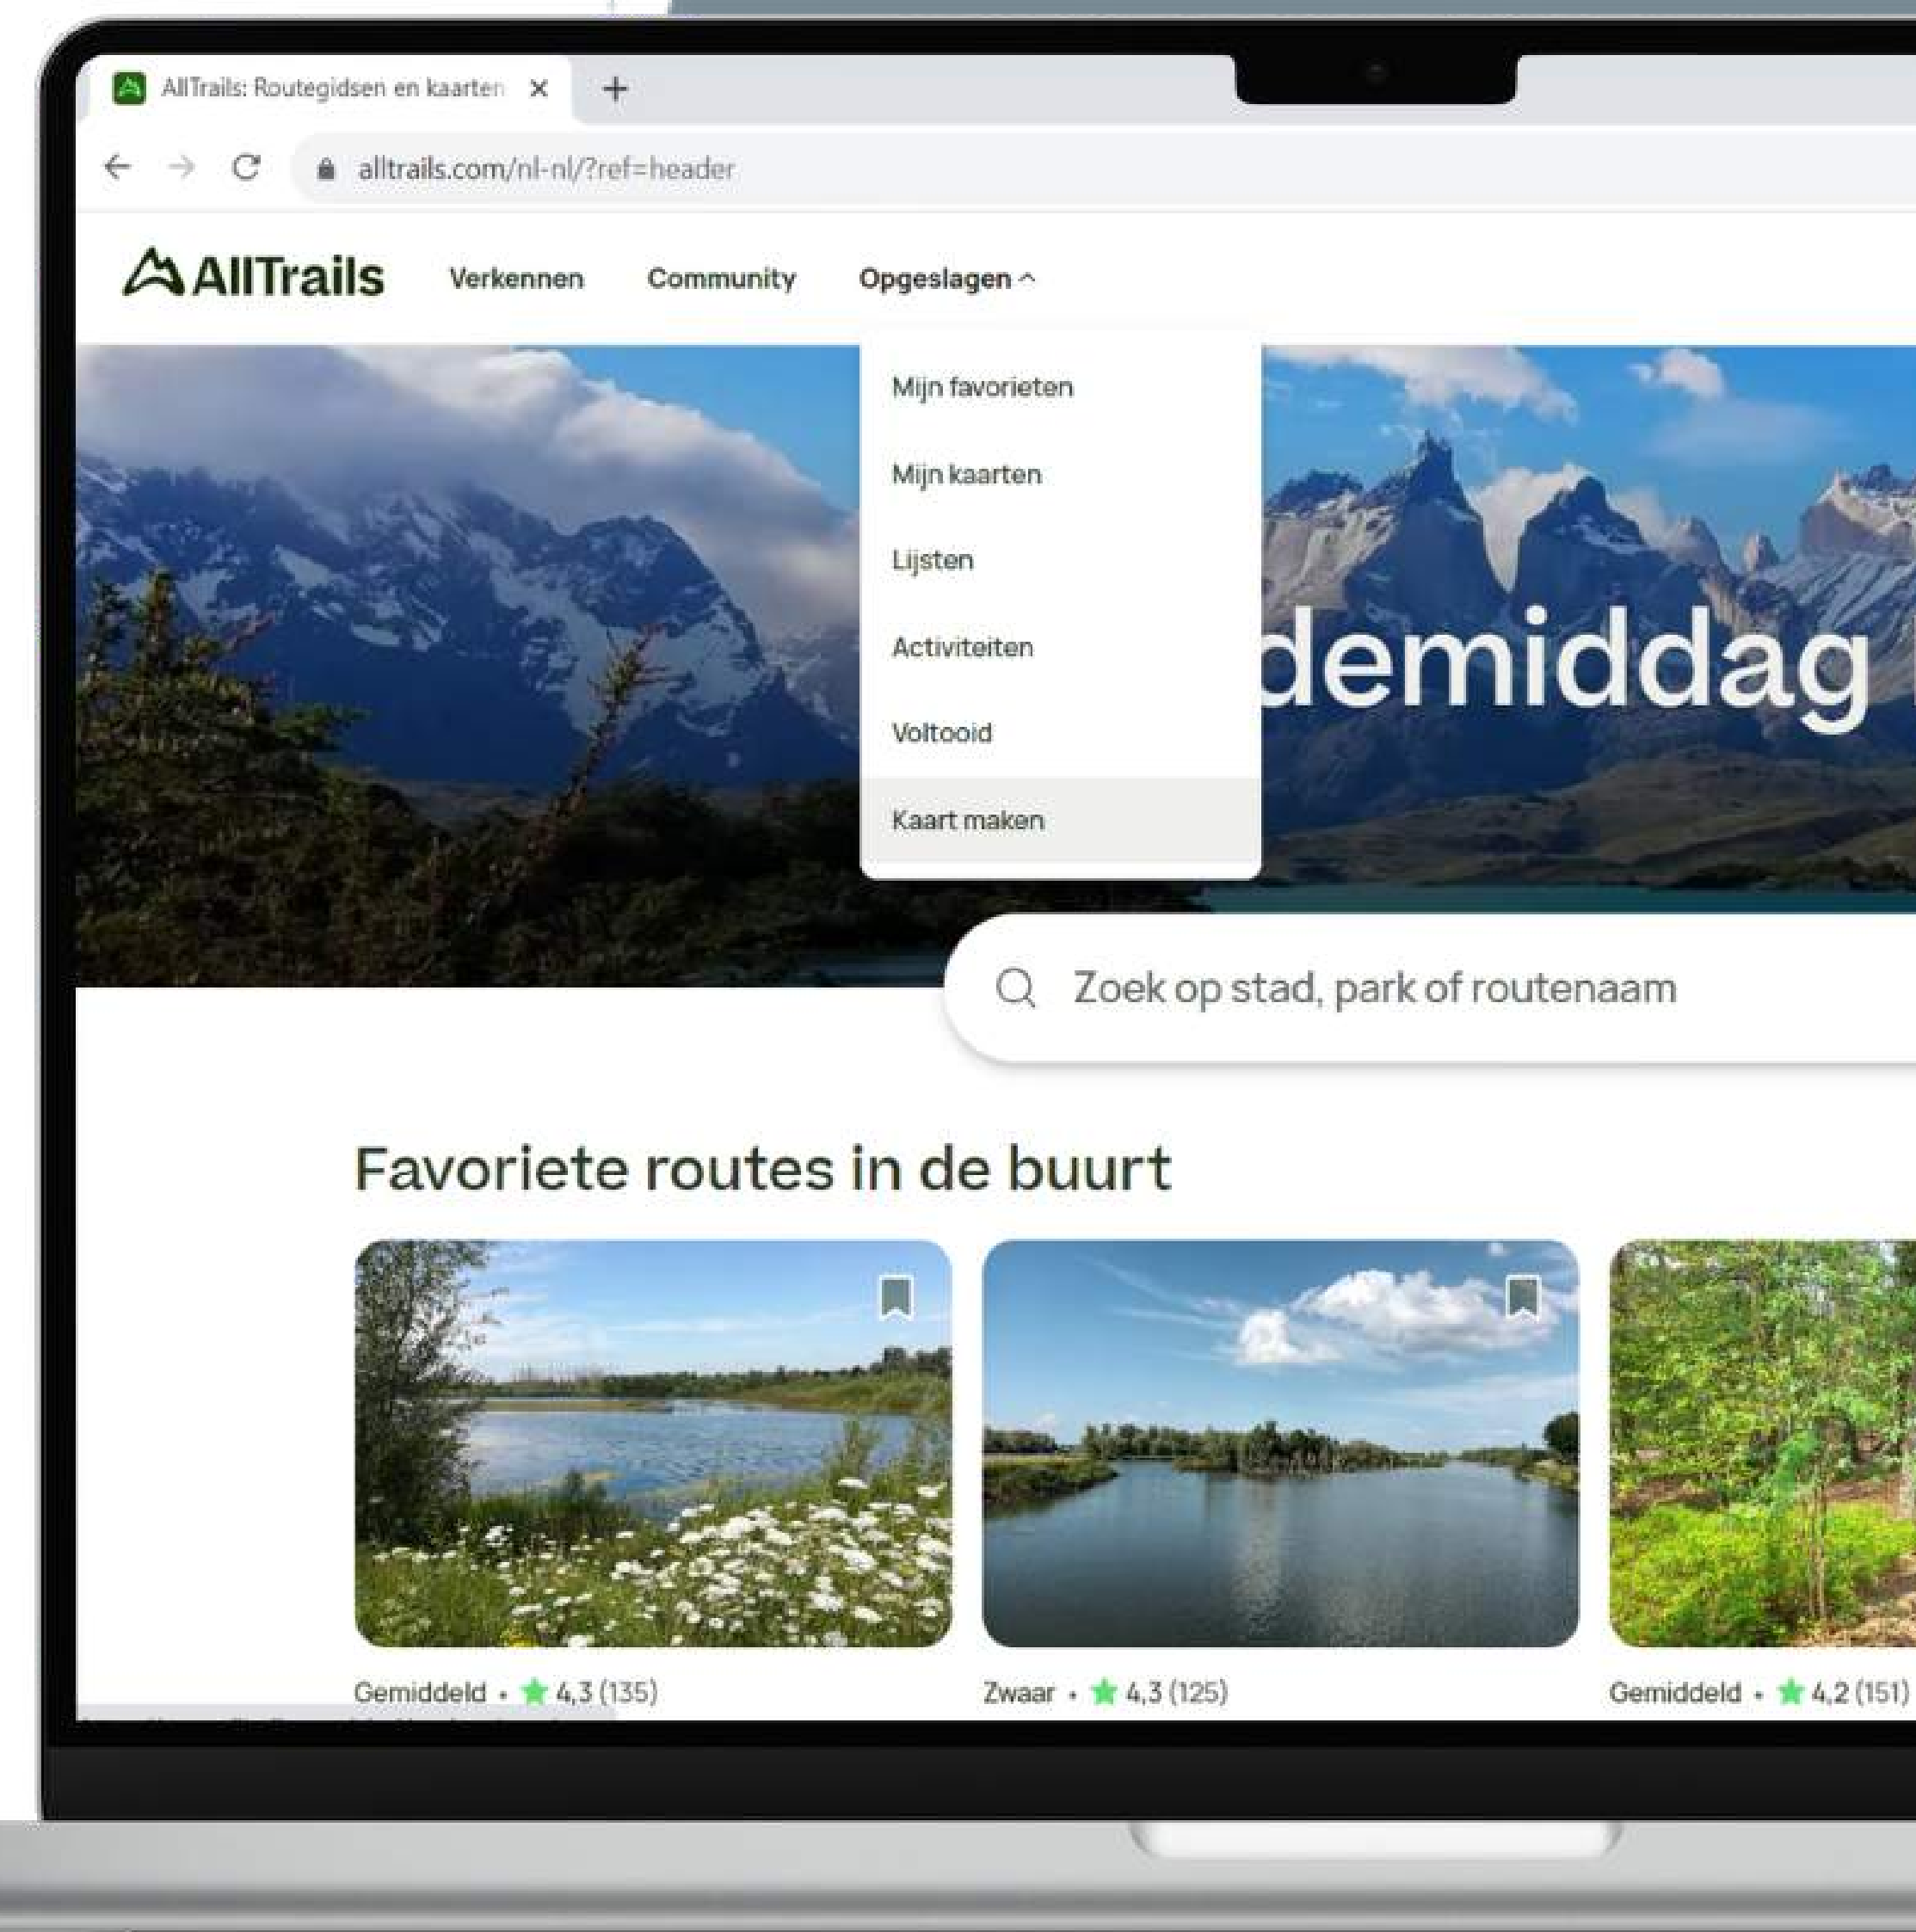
AllTrails: Routegidsen en kaarten ×

alltrails.com/nl-nl/?ref=header

AllTrails Verkennen Community Opgeslagen

Mijn favorieten

Mijn kaarten

Lijsten

Activiteiten

Voltooid

Kaart maken

demiddag

Zoek op stad, park of routenaam

Favoriete routes in de buurt

Gemiddeld • 4,3 (135)

Zwaar • 4,3 (125)

Gemiddeld • 4,2 (151)